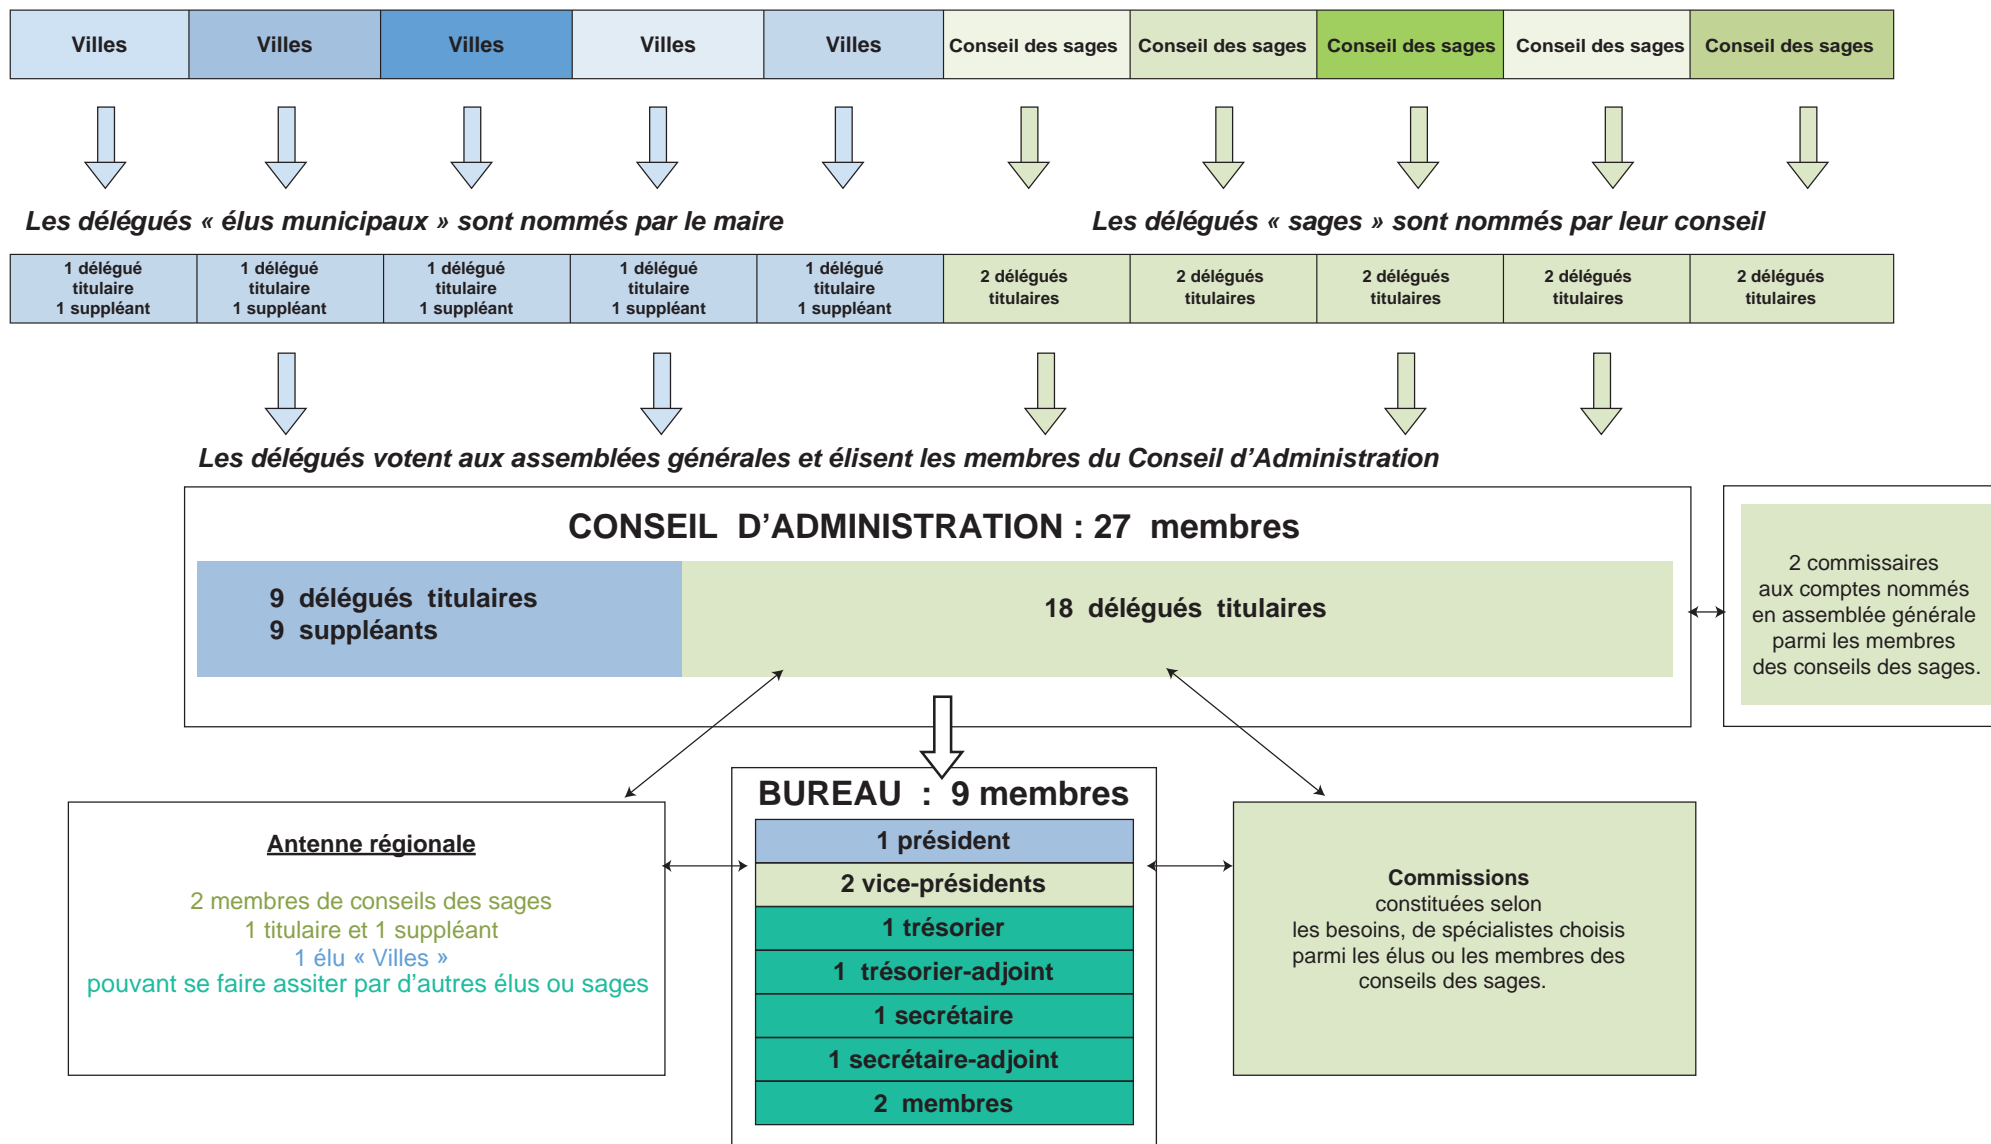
| Villes | Villes | Villes | Villes | Villes | Conseil des sages | Conseil des sages | Conseil des sages | Conseil des sages | Conseil des sages |
|---|---|---|---|---|---|---|---|---|---|

Les délégués « élus municipaux » sont nommés par le maire

Les délégués « sages » sont nommés par leur conseil

| 1 délégué titulaire 1 suppléant | 1 délégué titulaire 1 suppléant | 1 délégué titulaire 1 suppléant | 1 délégué titulaire 1 suppléant | 1 délégué titulaire 1 suppléant | 2 délégués titulaires | 2 délégués titulaires | 2 délégués titulaires | 2 délégués titulaires | 2 délégués titulaires |
|---|---|---|---|---|---|---|---|---|---|

Les délégués votent aux assemblées générales et élisent les membres du Conseil d'Administration

CONSEIL D'ADMINISTRATION : 27 membres

9 délégués titulaires
9 suppléants

18 délégués titulaires

2 commissaires aux comptes nommés en assemblée générale parmi les membres des conseils des sages.

BUREAU : 9 membres

1 président
2 vice-présidents
1 trésorier
1 trésorier-adjoint
1 secrétaire
1 secrétaire-adjoint
2 membres

Antenne régionale

2 membres de conseils des sages
1 titulaire et 1 suppléant
1 élu « Villes »
pouvant se faire assiter par d'autres élus ou sages

Commissions
constituées selon les besoins, de spécialistes choisis parmi les élus ou les membres des conseils des sages.